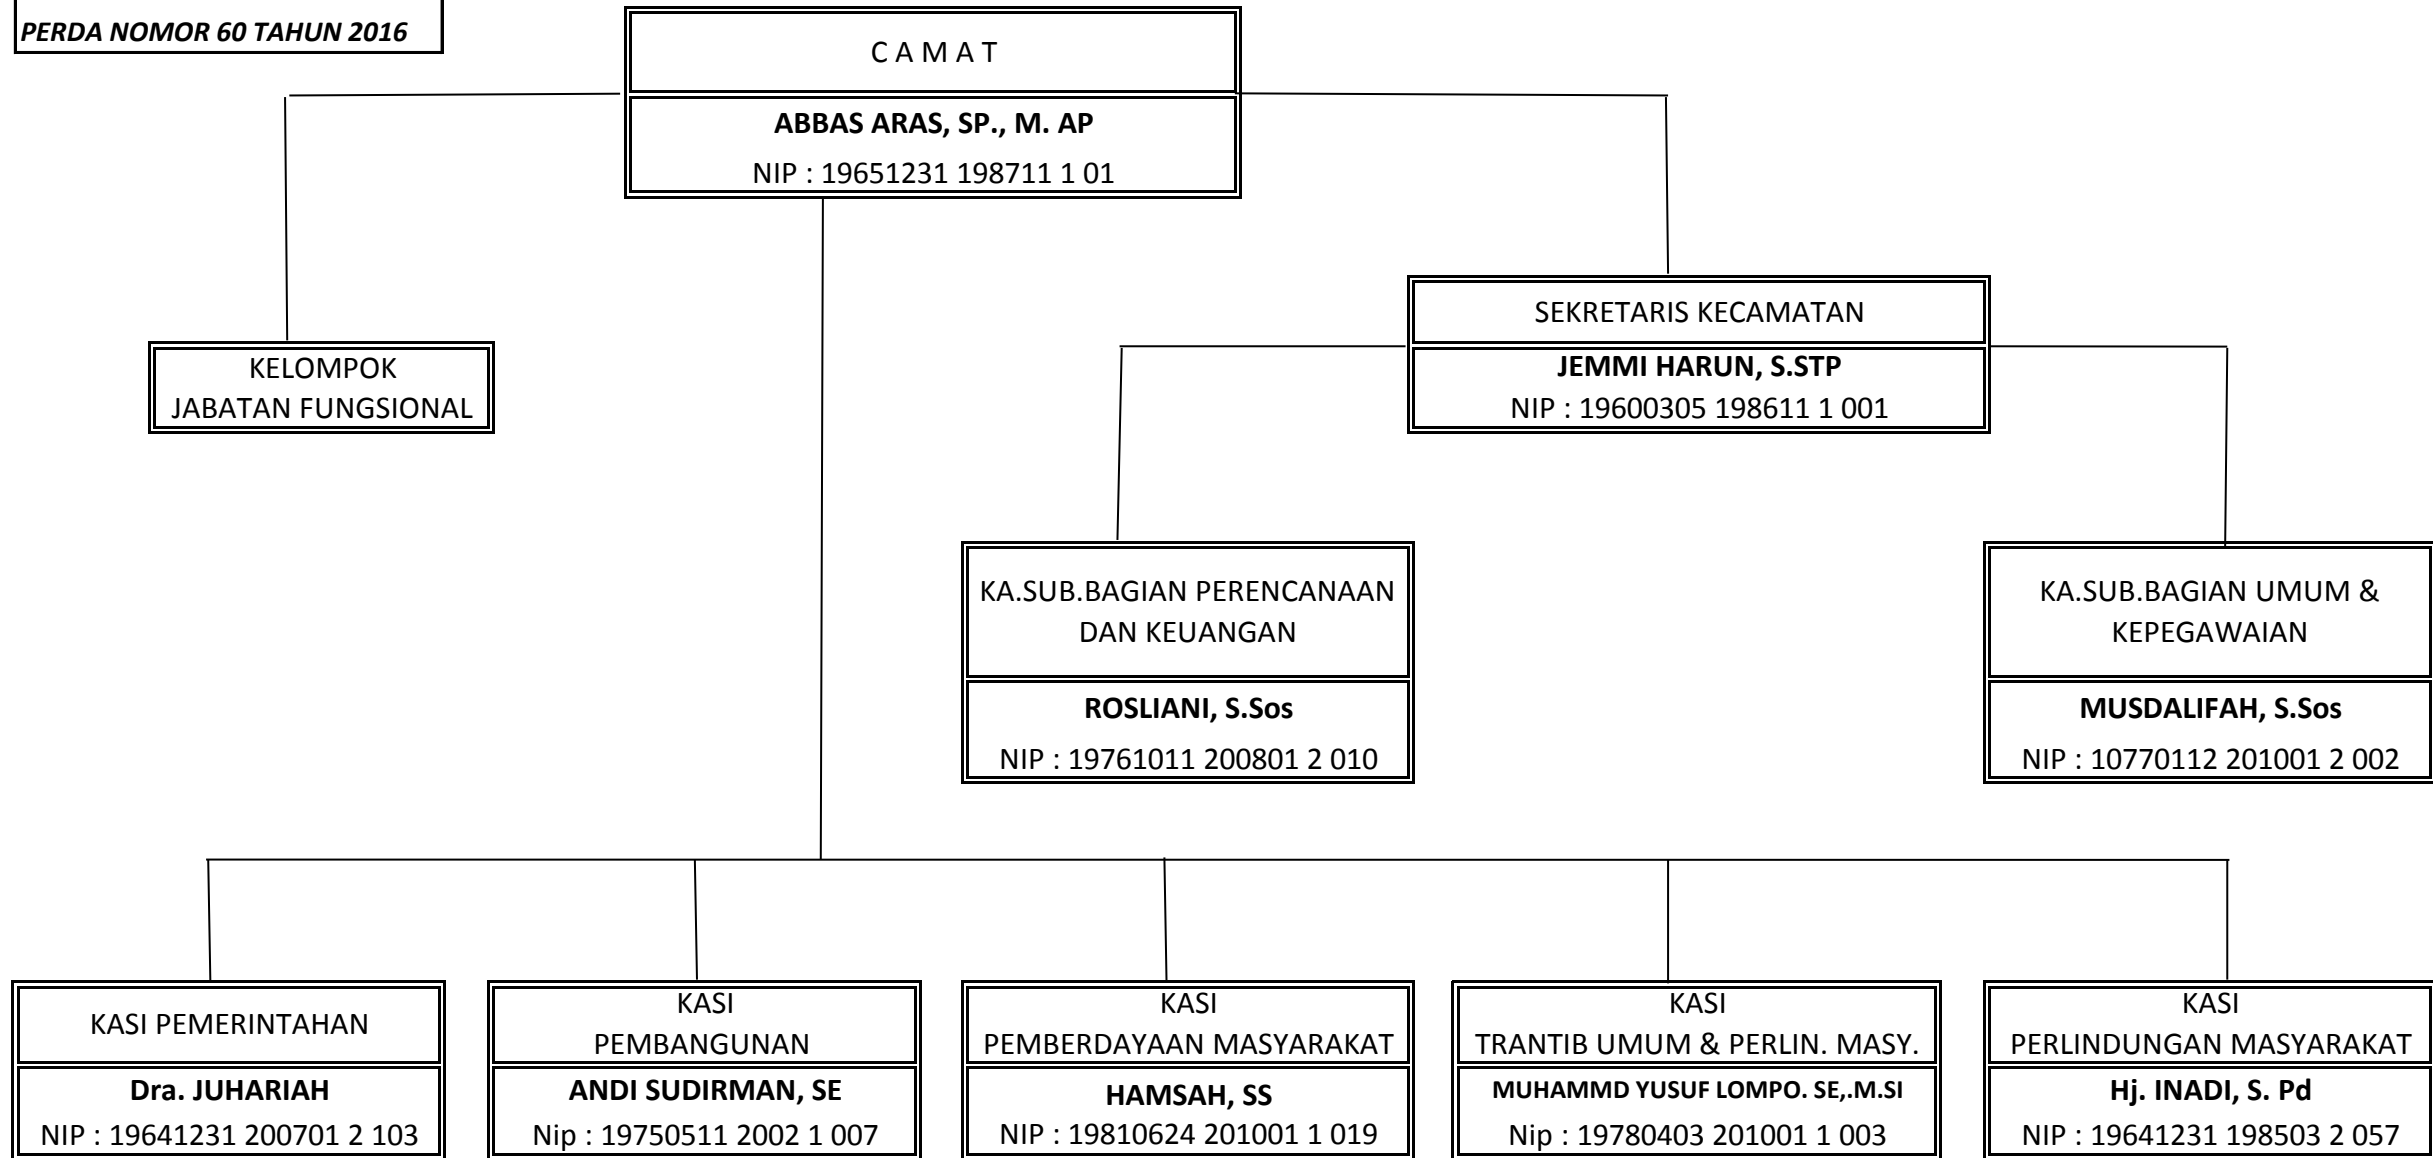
PERDA NOMOR 60 TAHUN 2016

C A M A T

ABBAS ARAS, SP., M. AP
NIP : 19651231 198711 1 01

KELOMPOK
JABATAN FUNGSIONAL

SEKRETARIS KECAMATAN

JEMMI HARUN, S.STP
NIP : 19600305 198611 1 001

KA.SUB.BAGIAN PERENCANAAN DAN KEUANGAN

ROSLIANI, S.Sos
NIP : 19761011 200801 2 010

KA.SUB.BAGIAN UMUM & KEPEGAWAIAN

MUSDALIFAH, S.Sos
NIP : 10770112 201001 2 002

KASI PEMERINTAHAN

Dra. JUHARIAH
NIP : 19641231 200701 2 103

KASI
PEMBANGUNAN

ANDI SUDIRMAN, SE
Nip : 19750511 2002 1 007

KASI
PEMBERDAYAAN MASYARAKAT

HAMSAH, SS
NIP : 19810624 201001 1 019

KASI
TRANTIB UMUM & PERLIN. MASY.

MUHAMMD YUSUF LOMPO. SE,.M.SI
Nip : 19780403 201001 1 003

KASI
PERLINDUNGAN MASYARAKAT

Hj. INADI, S. Pd
NIP : 19641231 198503 2 057